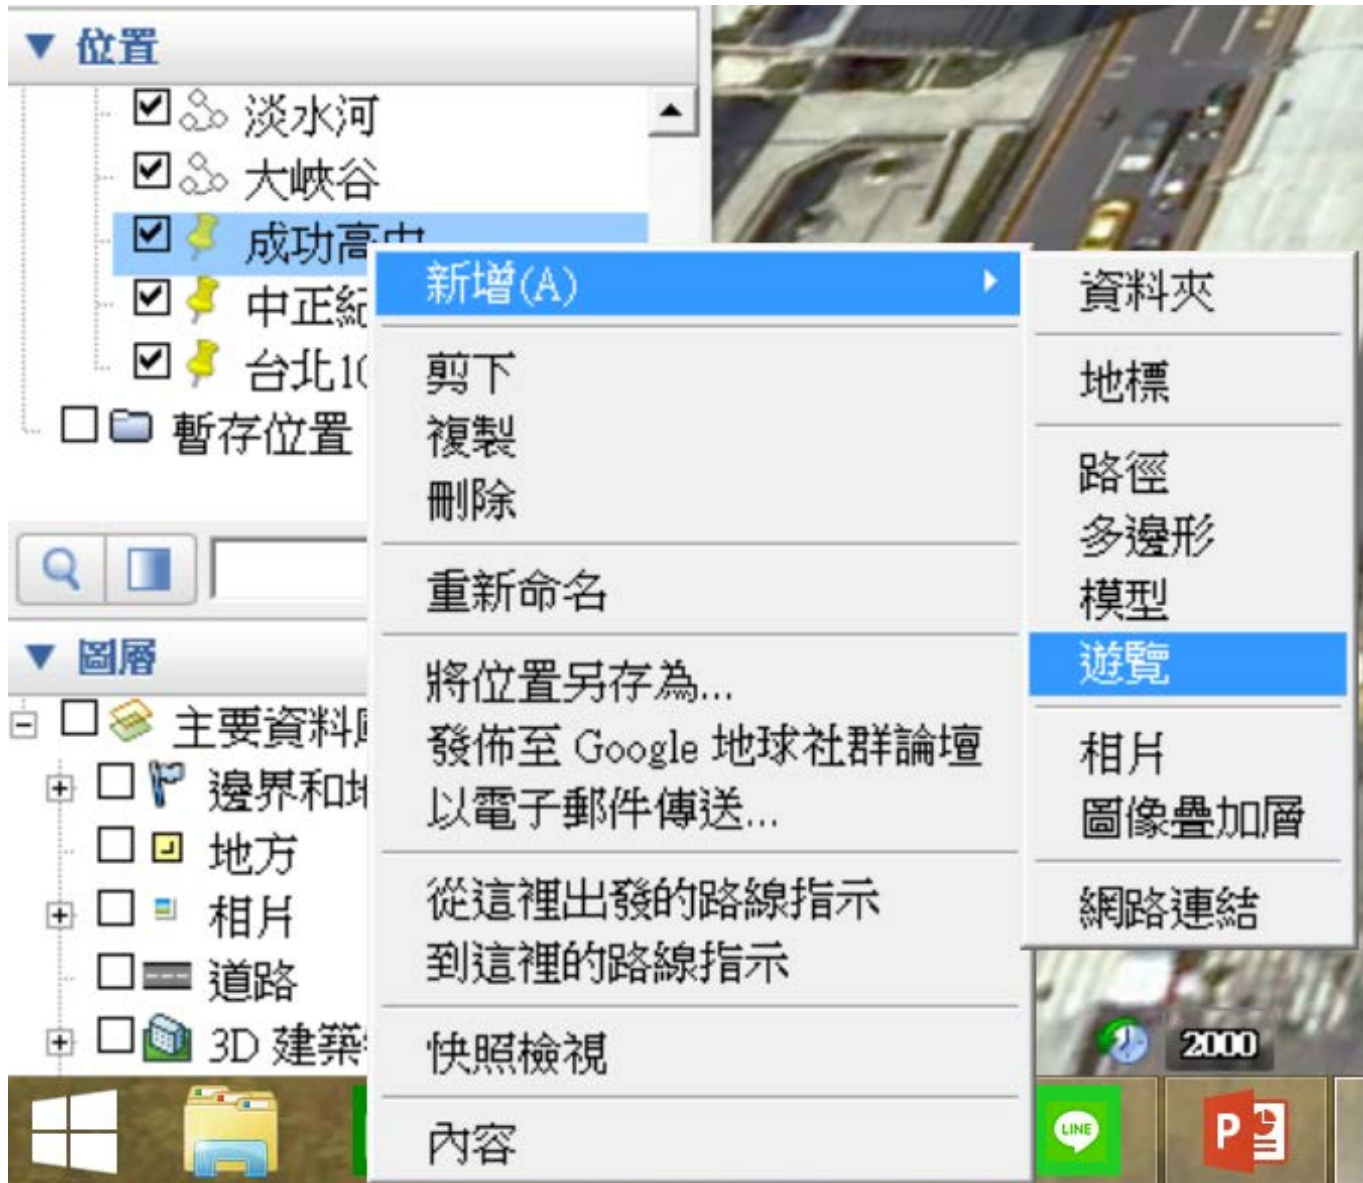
▼ 位置

淡水河
大峽谷
成功高中
中正紀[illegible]
台北1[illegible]
暫存位置

▼ 圖層
主要資料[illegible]
邊界和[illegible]
地方
相片
道路
3D 建築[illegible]

新增(A)
剪下
複製
刪除
重新命名
將位置另存為...
發佈至 Google 地球社群論壇
以電子郵件傳送...
從這裡出發的路線指示
到這裡的路線指示
快照檢視
內容

資料夾
地標
路徑
多邊形
模型
遊覽
相片
圖像疊加層
網路連結

2000

LINE